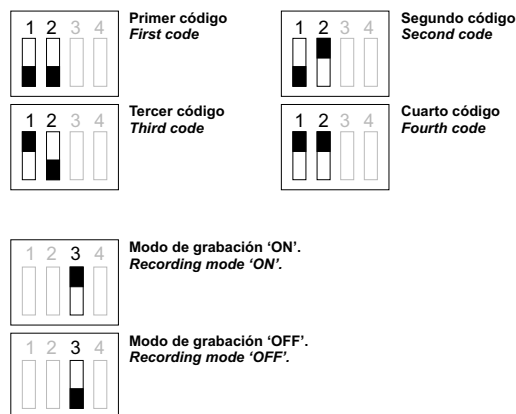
1 2 3 4

Primer código
First code

1 2 3 4

Segundo código
Second code

1 2 3 4

Tercer código
Third code

1 2 3 4

Cuarto código
Fourth code

1 2 3 4

Modo de grabación 'ON'.
Recording mode 'ON'.

1 2 3 4

Modo de grabación 'OFF'.
Recording mode 'OFF'.